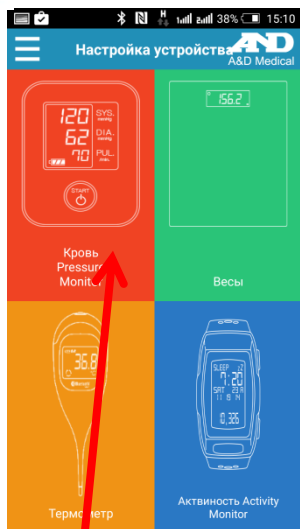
38% 15:10

Настройка устройства A&D A&D Medical

120 SYS. mmHg
62 DIA. mmHg
70 PUL. /min
START

Кровь Pressure Monitor

156.2

Весы

36.8

Термометр

SLEEP 12
7:28
SAT 29
10,365

Активность Activity Monitor